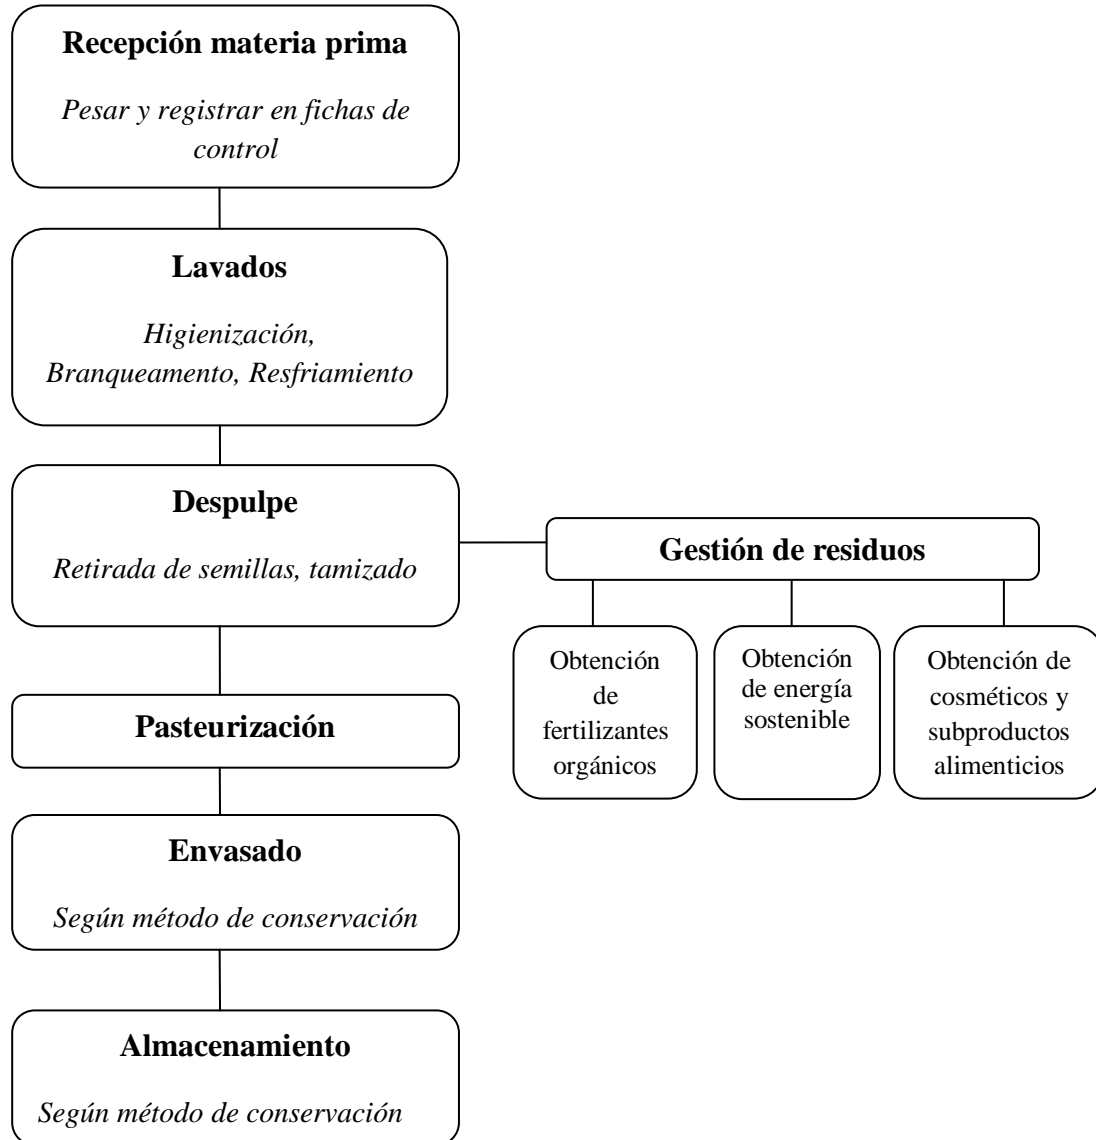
Recepción materia prima

Pesar y registrar en fichas de control

Lavados

Higienización, Branqueamento, Resfriamiento

Despulpe

Retirada de semillas, tamizado

Gestión de residuos

Obtención de fertilizantes orgánicos

Obtención de energía sostenible

Obtención de cosméticos y subproductos alimenticios

Pasteurización

Envasado

Según método de conservación

Almacenamiento

Según método de conservación